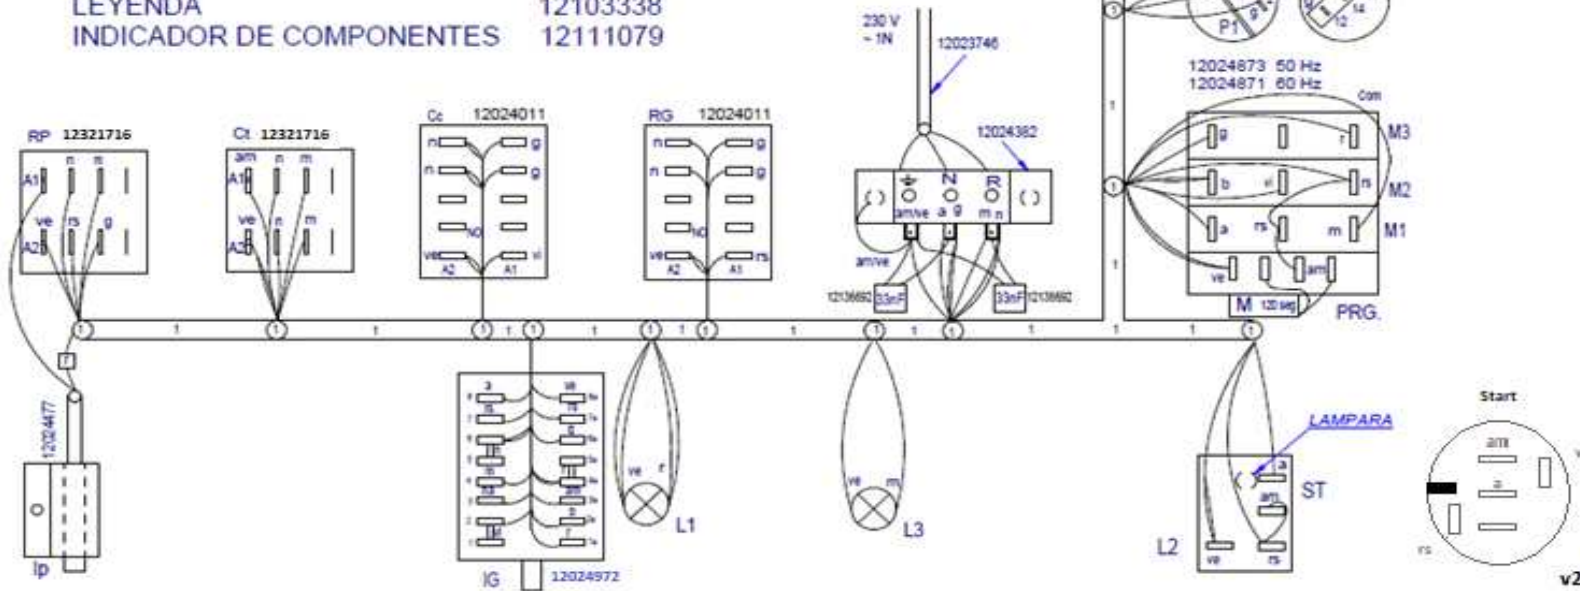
LEYENDA 12103338
INDICADOR DE COMPONENTES 12111079

230 V ~ 1N
12023746
12024382
12024873 50 Hz
12024871 60 Hz
com
P1
M3
M2
M1
RP 12321716
Ct 12321716
Cc 12024011
RG 12024011
n m
am n m
A1
A2
ve rs g
ve n m
n g
n g
NO
ve vi
A2 A1
n g
n g
NO
ve rs
A2 A1
N
R
am/ve a g m n
am/ve
12136692 33nF
33nF 12136692
g r
b vi n
a rs m
ve am
M 120 seg
PRG.
1 1 1 1 1 1 1 1 1 1 1 1 1 1 1
12024477
Ip
IG 12024972
ve r
L1
ve m
L3
LAMPARA
a
am
ST
L2
ve rs
Start
am
a
rs
v2